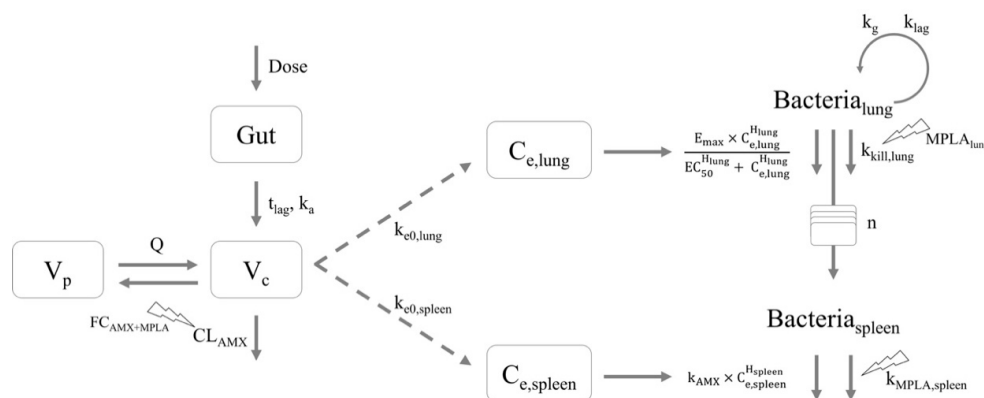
Dose

Gut

$t_{lag}$, $k_a$

$V_p$

Q

$V_c$

$FC_{AMX+MPLA}$

$CL_{AMX}$

$k_{e0,lung}$

$k_{e0,spleen}$

$C_{e,lung}$

$C_{e,spleen}$

$\frac{E_{max} \times C_{e,lung}^{H_{lung}}}{EC_{50}^{H_{lung}} + C_{e,lung}^{H_{lung}}}$

$k_{AMX} \times C_{e,spleen}^{H_{spleen}}$

$k_g$ $k_{lag}$

$Bacteria_{lung}$

$k_{kill,lung}$

$MPLA_{lun}$

n

$Bacteria_{spleen}$

$k_{MPLA,spleen}$